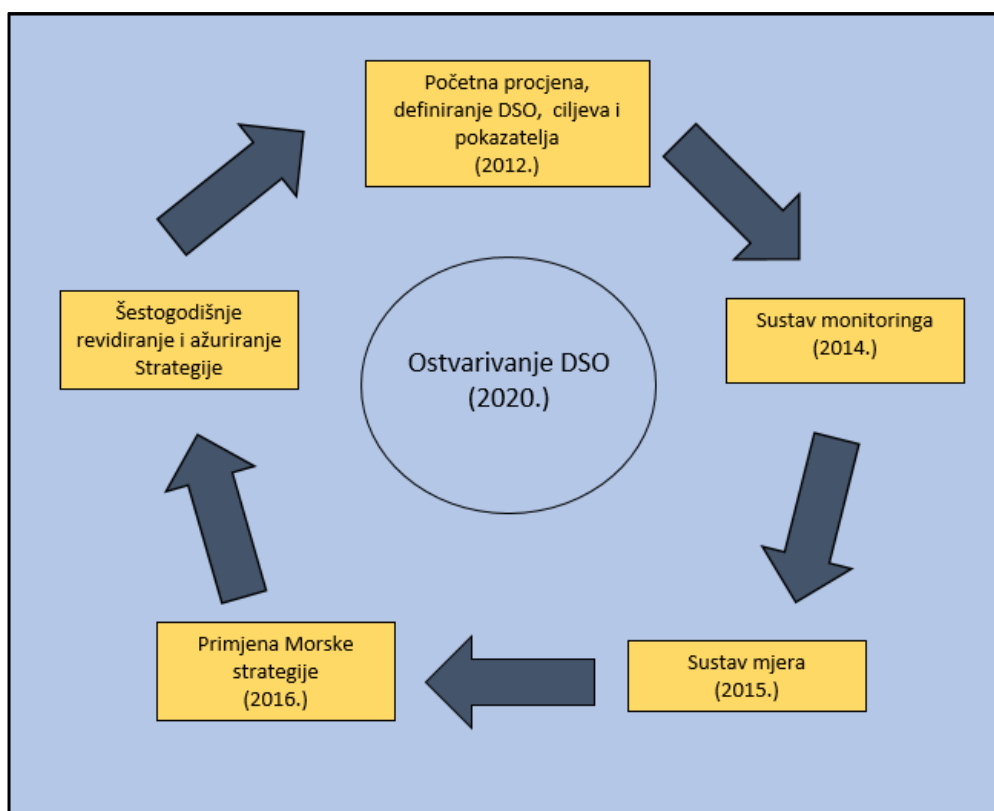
Početna procjena, definiranje DSO, ciljeva i pokazatelja (2012.)

Sustav monitoringa (2014.)

Sustav mjera (2015.)

Primjena Morske strategije (2016.)

Šestogodišnje revidiranje i ažuriranje Strategije

Ostvarivanje DSO (2020.)